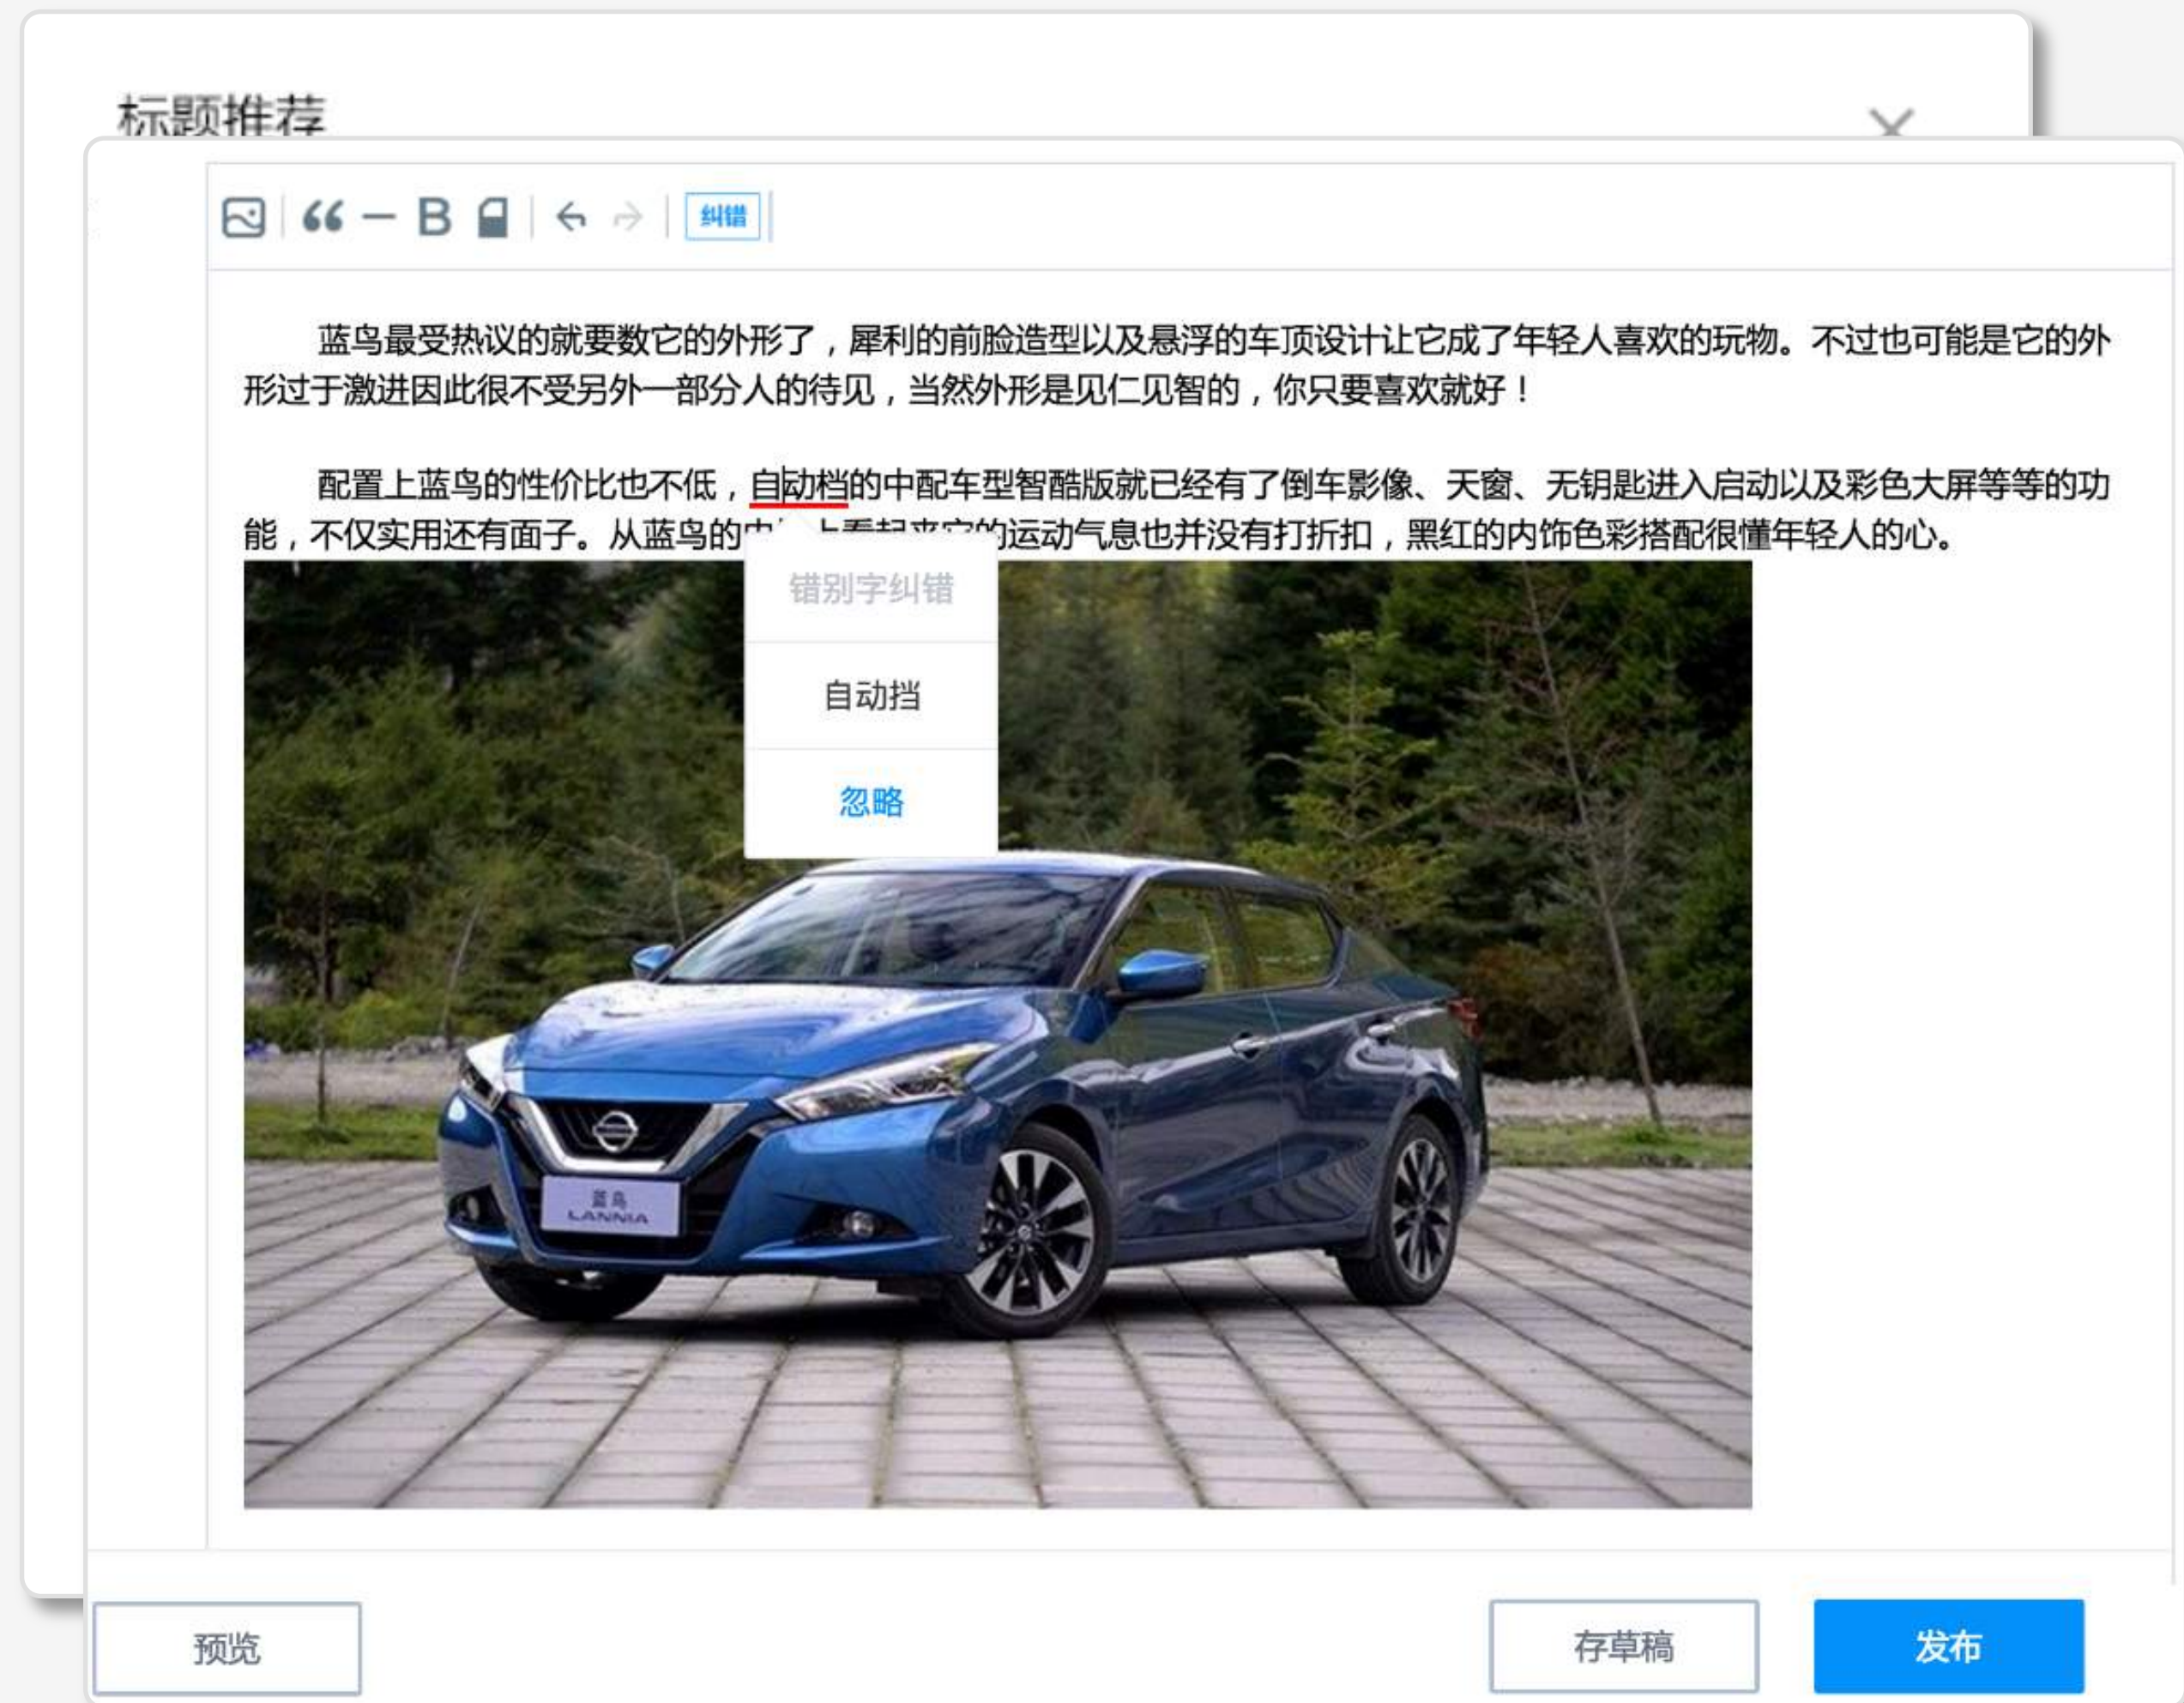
标题推荐

纠错

蓝鸟最受热议的就要数它的外形了，犀利的前脸造型以及悬浮的车顶设计让它成了年轻人喜欢的玩物。不过也可能是它的外形过于激进因此很不受另外一部分人的待见，当然外形是见仁见智的，你只要喜欢就好！

配置上蓝鸟的性价比也不低，自动档的中配车型智酷版就已经有了倒车影像、天窗、无钥匙进入启动以及彩色大屏等等的功能，不仅实用还有面子。从蓝鸟的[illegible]的运动气息也并没有打折扣，黑红的内饰色彩搭配很懂年轻人的心。

错别字纠错

自动挡

忽略

蓝鸟
LANNIA

预览

存草稿

发布